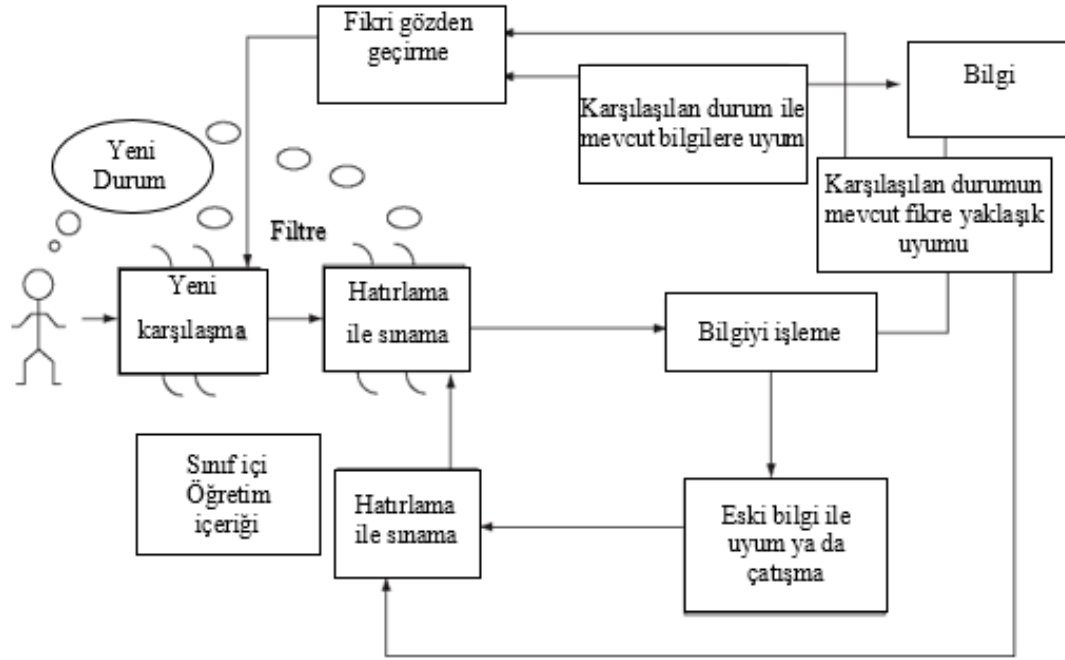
Fikri gözden geçirme

Bilgi

Karşılaşılan durum ile mevcut bilgilere uyum

Yeni Durum

Karşılaşılan durumun mevcut fikre yaklaşık uyumu

Filtre

Yeni karşılaşma

Hatırlama ile sınama

Bilgiyi işleme

Sınıf içi Öğretim içeriği

Hatırlama ile sınama

Eski bilgi ile uyum ya da çatışma